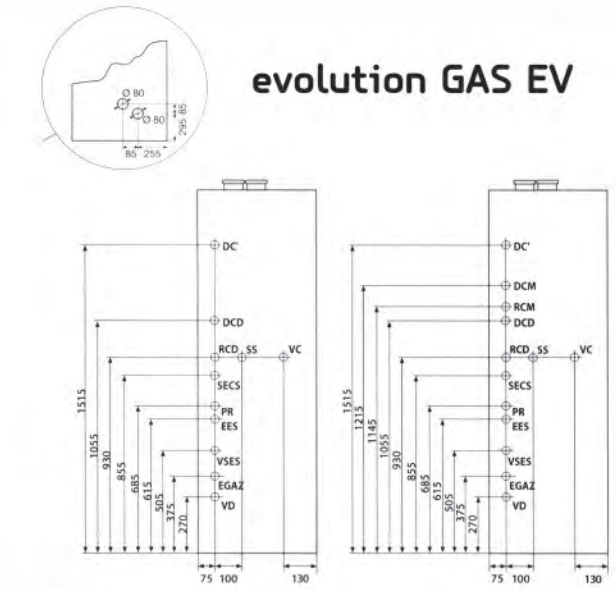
evolution GAS EV

Ø 80
Ø 80
85
295
85
255

DC'
DCD
RCD
SS
VC
SECS
PR
EES
VSES
EGAZ
VD

1515
1055
930
855
685
615
505
375
270

75
100
130

DC'
DCM
RCM
DCD
RCD
SS
VC
SECS
PR
EES
VSES
EGAZ
VD

1515
1215
1145
1055
930
855
685
615
505
375
270

75
100
130